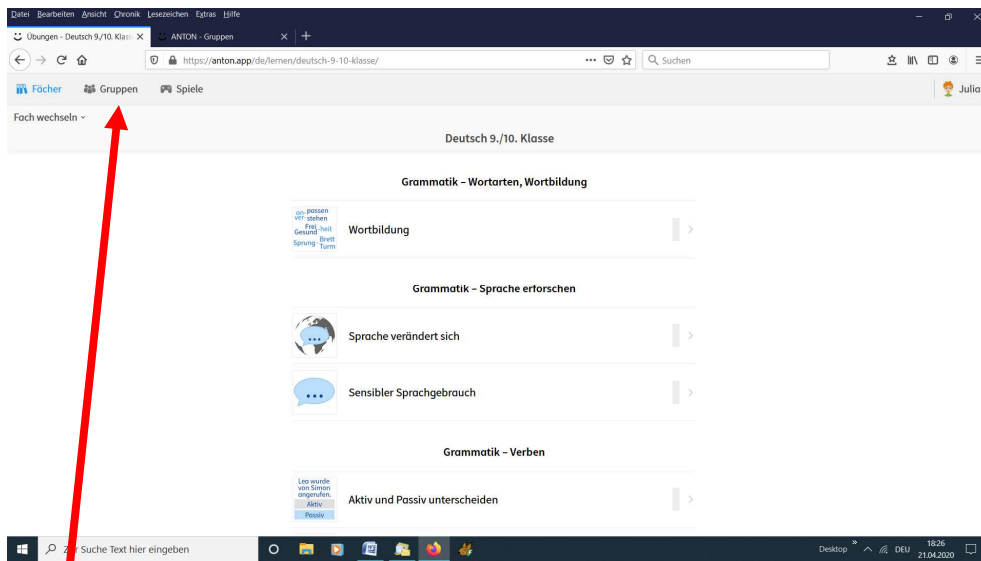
Datei Bearbeiten Ansicht Chronik Lesezeichen Extras Hilfe

Übungen - Deutsch 9./10. Klass ×   ANTON - Gruppen ×   +

https://anton.app/de/lernen/deutsch-9-10-klasse/

Suchen

Fächer   Gruppen   Spiele   Julia

Fach wechseln

Deutsch 9./10. Klasse

Grammatik – Wortarten, Wortbildung

an- passen
ver- stehen
Frei -heit
Gesund
Sprung- Brett
Turm

Wortbildung

Grammatik – Sprache erforschen

Sprache verändert sich

Sensibler Sprachgebrauch

Grammatik – Verben

Lea wurde von Simon angerufen.
Aktiv
Passiv

Aktiv und Passiv unterscheiden

Zur Suche Text hier eingeben

Desktop   DEU   18:26   21.04.2020